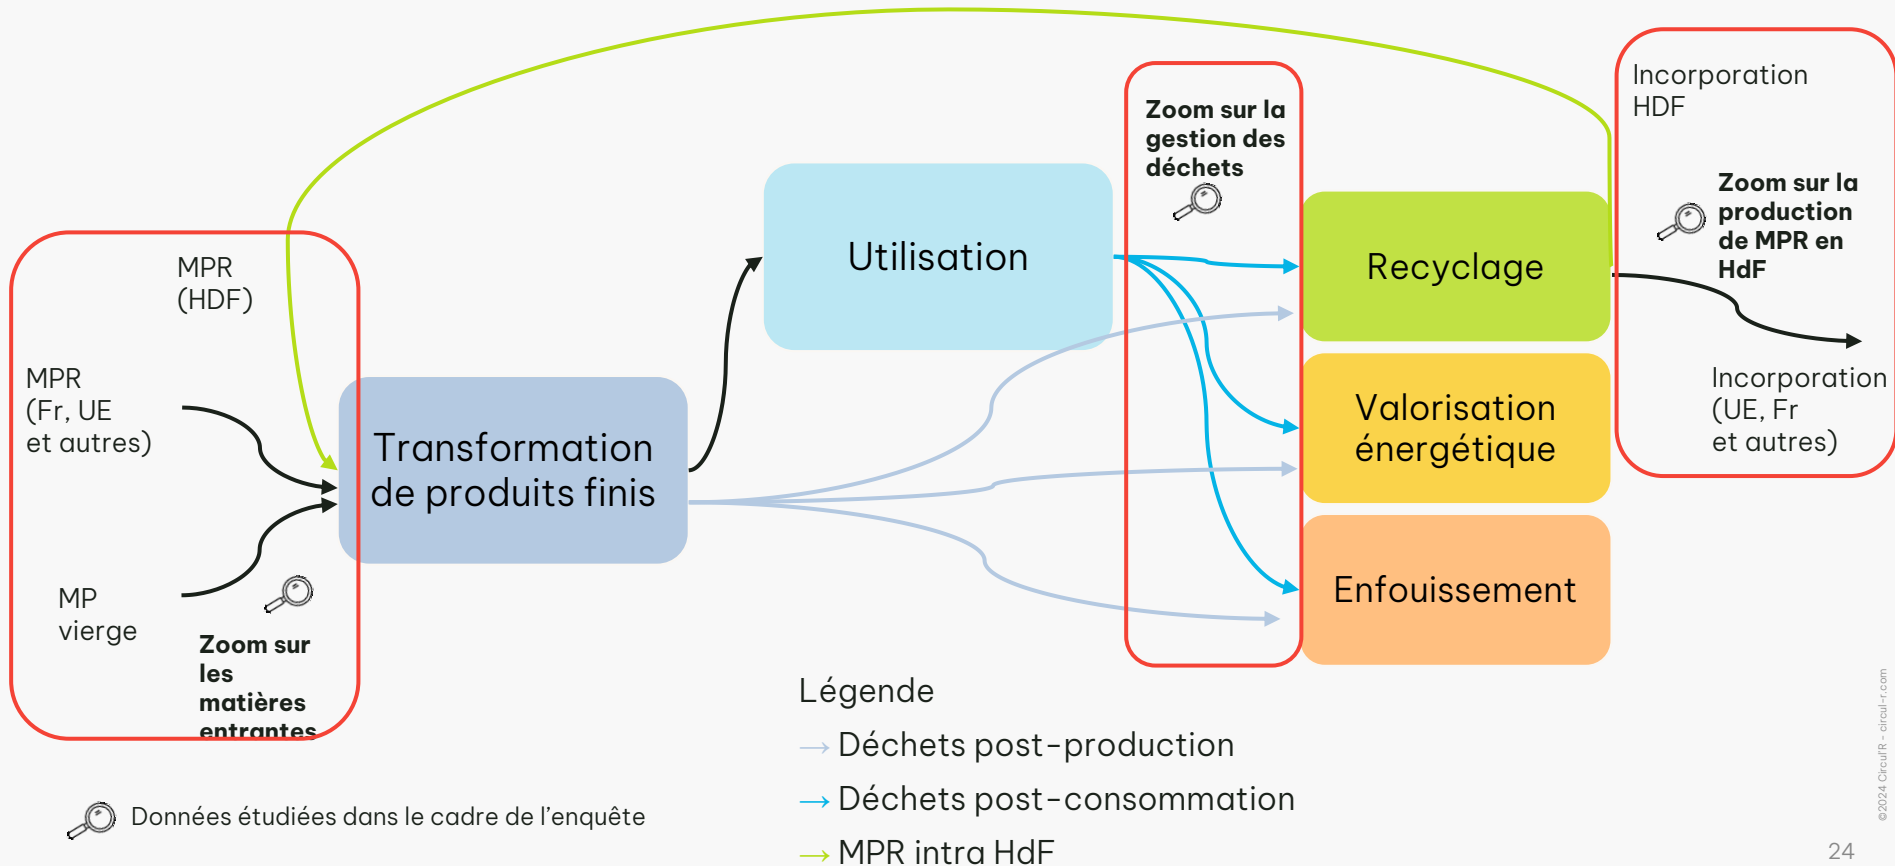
MPR
(HDF)

MPR
(Fr, UE
et autres)

MP
vierge

Zoom sur les matières entrantes

Transformation de produits finis

Utilisation

Zoom sur la gestion des déchets

Recyclage

Valorisation énergétique

Enfouissement

Incorporation HDF

Zoom sur la production de MPR en HdF

Incorporation (UE, Fr et autres)

Légende
→ Déchets post-production
→ Déchets post-consommation
→ MPR intra HdF

Données étudiées dans le cadre de l'enquête

©2024 Circul'R - circul-r.com

24